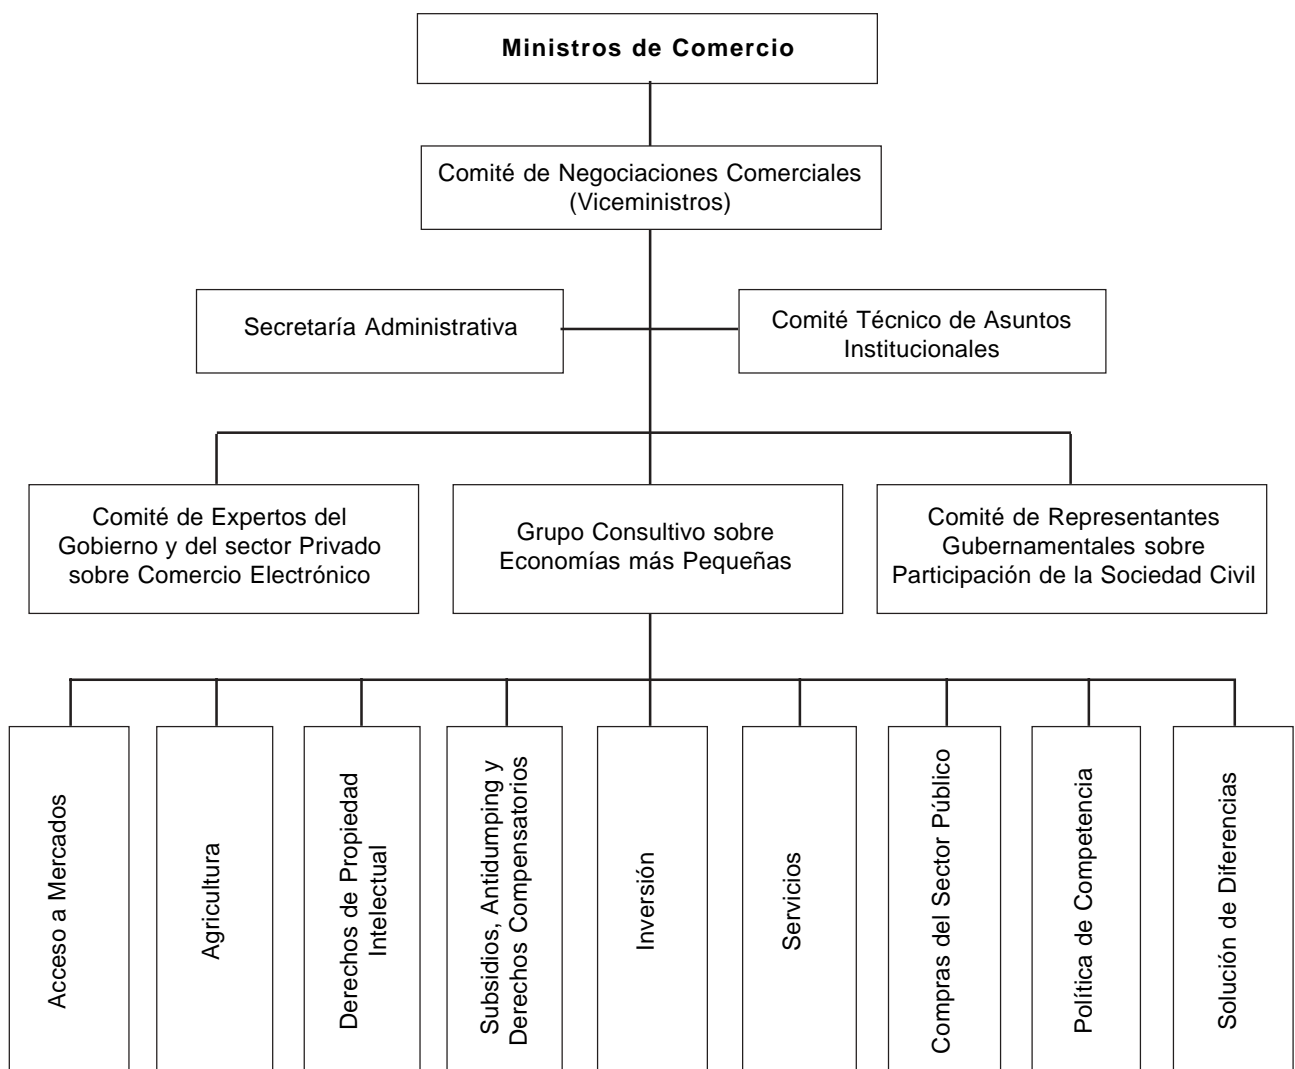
**Ministros de Comercio**

Comité de Negociaciones Comerciales (Viceministros)

Secretaría Administrativa

Comité Técnico de Asuntos Institucionales

Comité de Expertos del Gobierno y del sector Privado sobre Comercio Electrónico

Grupo Consultivo sobre Economías más Pequeñas

Comité de Representantes Gubernamentales sobre Participación de la Sociedad Civil

Acceso a Mercados

Agricultura

Derechos de Propiedad Intelectual

Subsidios, Antidumping y Derechos Compensatorios

Inversión

Servicios

Compras del Sector Público

Política de Competencia

Solución de Diferencias